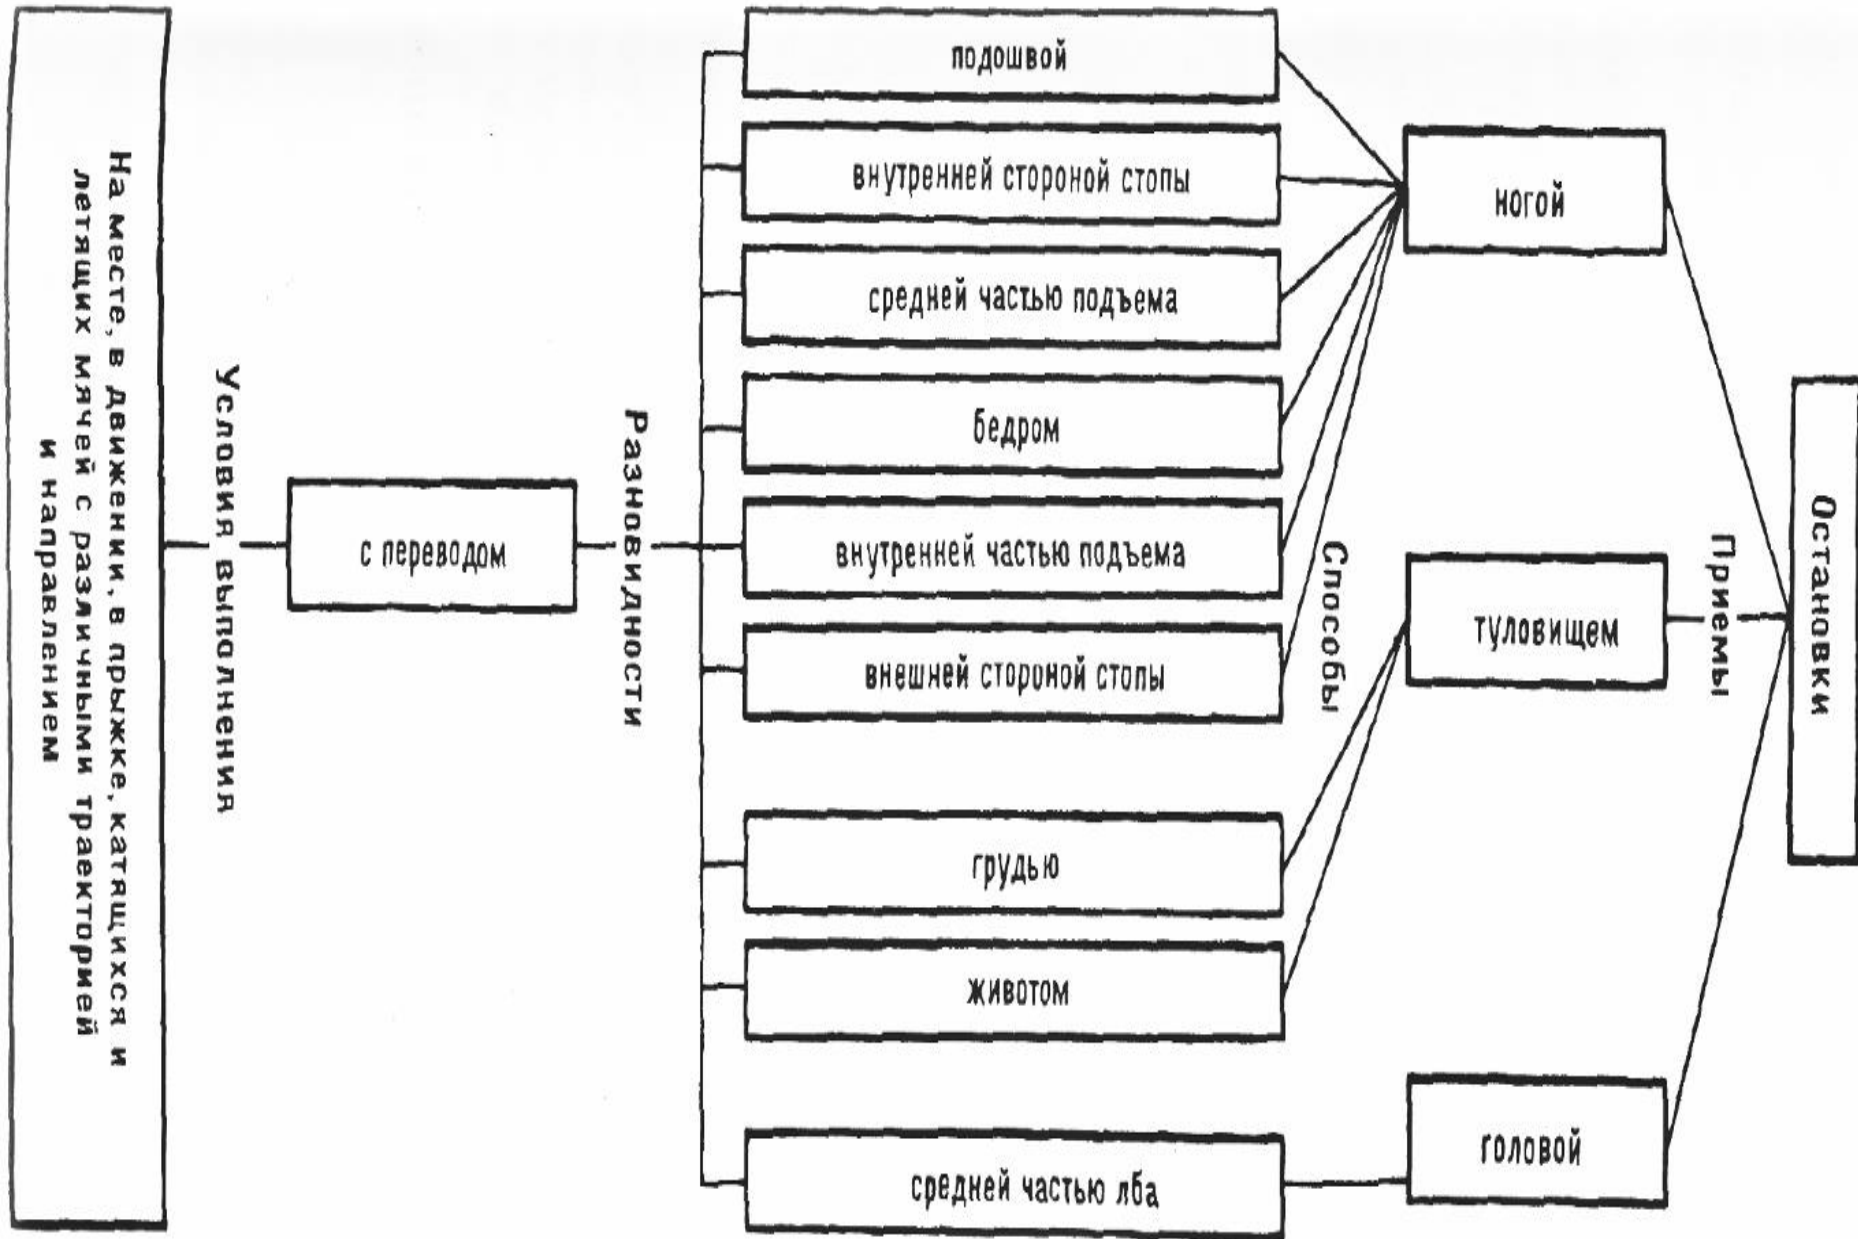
Остановки

Приемы

ногой

туловищем

головой

Способы

подошвой

внутренней стороной стопы

средней частью подъема

бедром

внутренней частью подъема

внешней стороной стопы

грудью

животом

средней частью лба

Разновидности

с переводом

Условия выполнения

На месте, в движении, в прыжке, катящихся и летящих мячей с различными траекторией и направлением